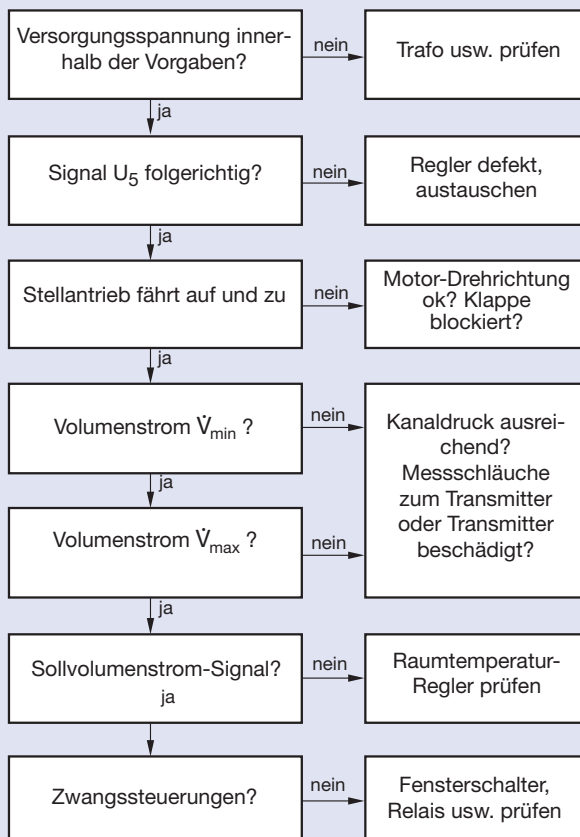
Versorgungsspannung innerhalb der Vorgaben?

nein

Trafo usw. prüfen

ja

Signal $U_5$ folgerichtig?

nein

Regler defekt, austauschen

ja

Stellantrieb fährt auf und zu

nein

Motor-Drehrichtung ok? Klappe blockiert?

ja

Volumenstrom $\dot{V}_{min}$ ?

nein

ja

Volumenstrom $\dot{V}_{max}$ ?

nein

Kanaldruck ausreichend? Messschläuche zum Transmitter oder Transmitter beschädigt?

ja

Sollvolumenstrom-Signal?

ja

nein

Raumtemperatur-Regler prüfen

Zwangssteuerungen?

nein

Fensterschalter, Relais usw. prüfen